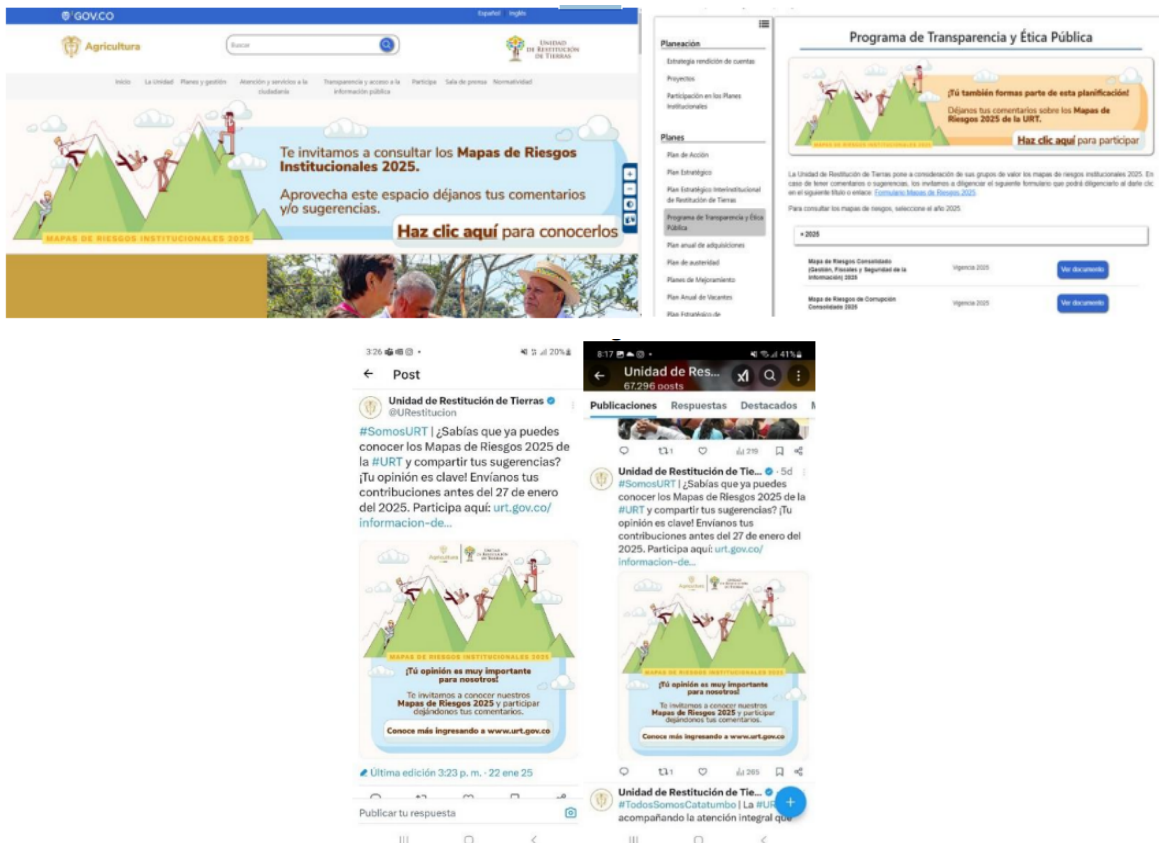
GOV.CO
Español English
Agricultura
Buscar
Unidad de Restitución de Tierras

Inicio La Unidad Planes y gestión Atención y servicios a la ciudadanía Transparencia y acceso a la información pública Participa Sala de prensa Normatividad

Te invitamos a consultar los Mapas de Riesgos Institucionales 2025.

Aprovecha este espacio déjanos tus comentarios y/o sugerencias.

Haz clic aquí para conocerlos

MAPAS DE RIESGOS INSTITUCIONALES 2025

Planeación
Estrategia rendición de cuentas
Proyectos
Participación en los Planes Institucionales

Planes
Plan de Acción
Plan Estratégico
Plan Estratégico Interinstitucional de Restitución de Tierras
Programa de Transparencia y Ética Pública
Plan anual de adquisiciones
Plan de austeridad
Planes de Mejoramiento
Plan Anual de Vacantes
Plan Estratégico de

Programa de Transparencia y Ética Pública

¡Tú también formas parte de esta planificación!
Déjanos tus comentarios sobre los Mapas de Riesgos 2025 de la URT.
Haz clic aquí para participar

La Unidad de Restitución de Tierras pone a consideración de sus grupos de valor los mapas de riesgos institucionales 2025. En caso de tener comentarios o sugerencias, los invitamos a diligenciar el siguiente formulario que podrá diligenciarlo al darle clic en el siguiente título o enlace: Formulario Mapas de Riesgos 2025.

Para consultar los mapas de riesgos, seleccione el año 2025.

» 2025

| Mapa de Riesgos Consolidado (Gestión, Fiscales y Seguridad de la información) 2025 | Vigencia 2025 | Ver documento |
|---|---|---|
| Mapa de Riesgos de Corrupción Consolidado 2025 | Vigencia 2025 | Ver documento |

3:26 20%
Post
Unidad de Restitución de Tierras
@URestitucion
#SomosURT | ¿Sabías que ya puedes conocer los Mapas de Riesgos 2025 de la #URT y compartir tus sugerencias? ¡Tu opinión es clave! Envíanos tus contribuciones antes del 27 de enero del 2025. Participa aquí: urt.gov.co/informacion-de...

MAPAS DE RIESGOS INSTITUCIONALES 2025
¡Tú opinión es muy importante para nosotros!
Te invitamos a conocer nuestros Mapas de Riesgos 2025 y participar dejándonos tus comentarios.
Conoce más ingresando a www.urt.gov.co

Última edición 3:23 p. m. · 22 ene 25
Publicar tu respuesta

8:17 41%
Unidad de Res...
67.296 posts
Publicaciones Respuestas Destacados
1 219
Unidad de Restitución de Tie... · 5d
#SomosURT | ¿Sabías que ya puedes conocer los Mapas de Riesgos 2025 de la #URT y compartir tus sugerencias? ¡Tu opinión es clave! Envíanos tus contribuciones antes del 27 de enero del 2025. Participa aquí: urt.gov.co/informacion-de...

¡Tú opinión es muy importante para nosotros!
Te invitamos a conocer nuestros Mapas de Riesgos 2025 y participar dejándonos tus comentarios.
Conoce más ingresando a www.urt.gov.co

1 265
Unidad de Restitución de Tierr...
#TodosSomosCatatumbo | La #URT acompañando la atención integral que